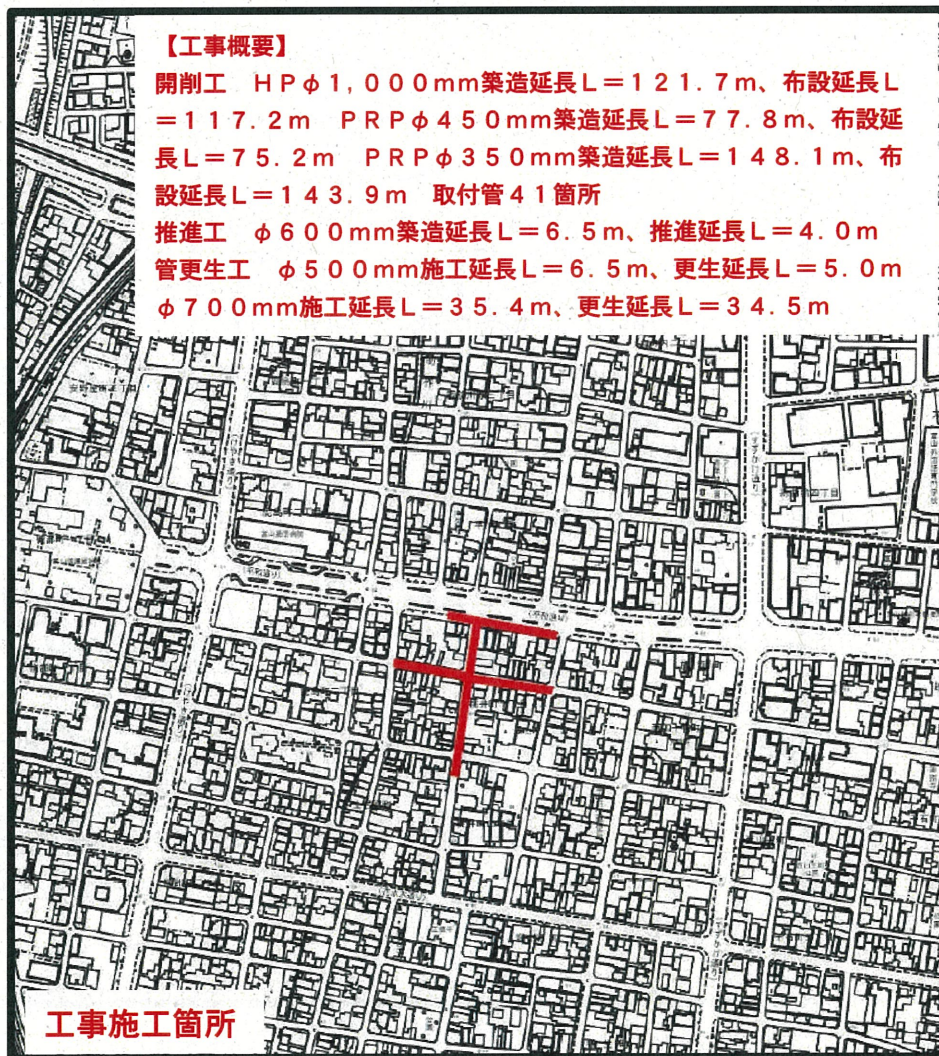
【工事概要】
開削工　HPφ1,000mm築造延長L＝121.7m、布設延長L＝117.2m　PRPφ450mm築造延長L＝77.8m、布設延長L＝75.2m　PRPφ350mm築造延長L＝148.1m、布設延長L＝143.9m　取付管41箇所
推進工　φ600mm築造延長L＝6.5m、推進延長L＝4.0m
管更生工　φ500mm施工延長L＝6.5m、更生延長L＝5.0m
φ700mm施工延長L＝35.4m、更生延長L＝34.5m

工事施工箇所